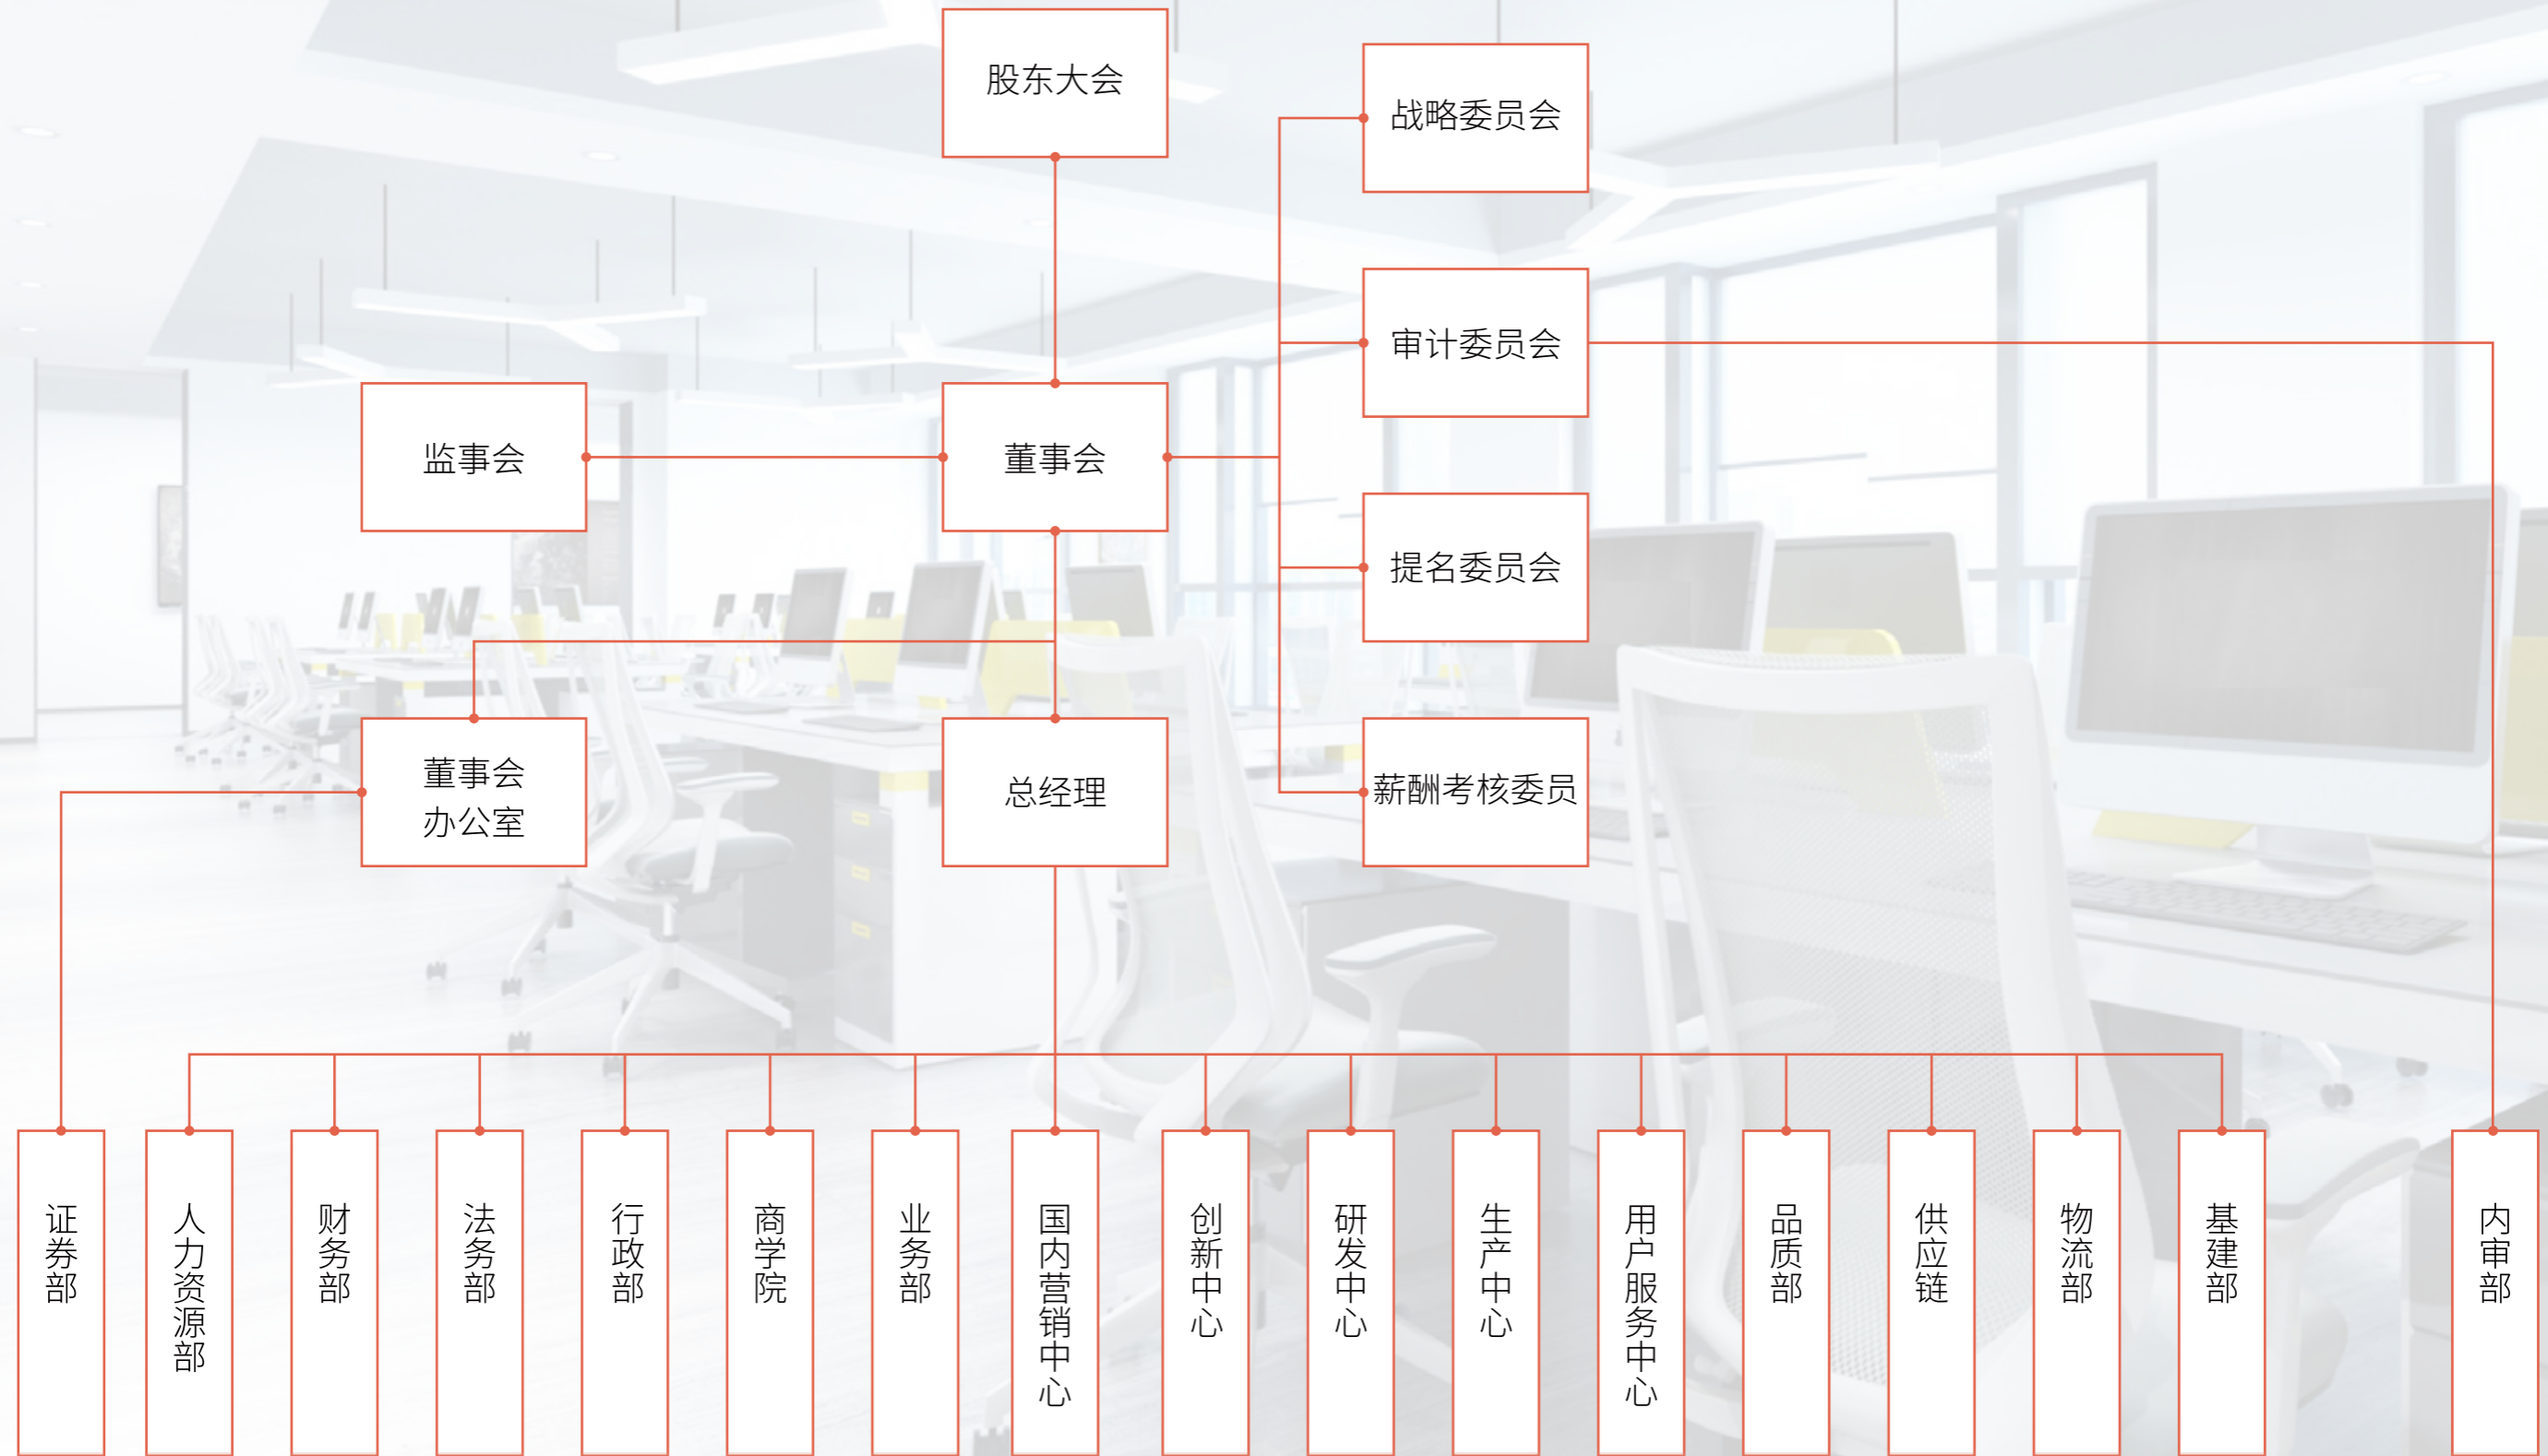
股东大会

战略委员会

审计委员会

监事会

董事会

提名委员会

董事会办公室

总经理

薪酬考核委员

证券部

人力资源部

财务部

法务部

行政部

商学院

业务部

国内营销中心

创新中心

研发中心

生产中心

用户服务中心

品质部

供应链

物流部

基建部

内审部